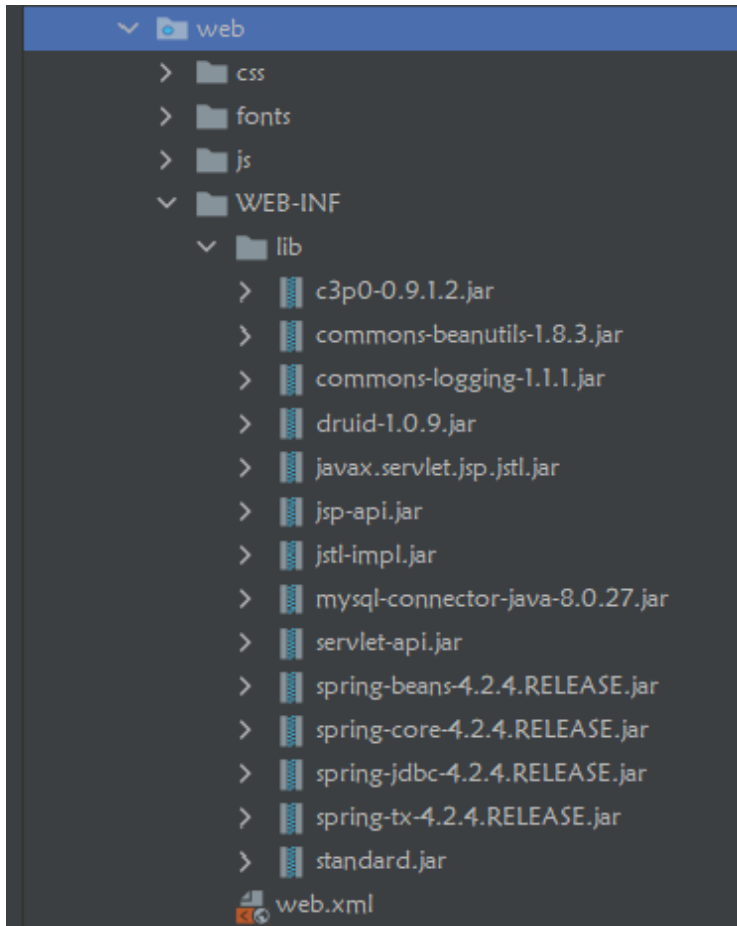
web
css
fonts
js
WEB-INF
lib
c3p0-0.9.1.2.jar
commons-beanutils-1.8.3.jar
commons-logging-1.1.1.jar
druid-1.0.9.jar
javax.servlet.jsp.jstl.jar
jsp-api.jar
jstl-impl.jar
mysql-connector-java-8.0.27.jar
servlet-api.jar
spring-beans-4.2.4.RELEASE.jar
spring-core-4.2.4.RELEASE.jar
spring-jdbc-4.2.4.RELEASE.jar
spring-tx-4.2.4.RELEASE.jar
standard.jar
web.xml